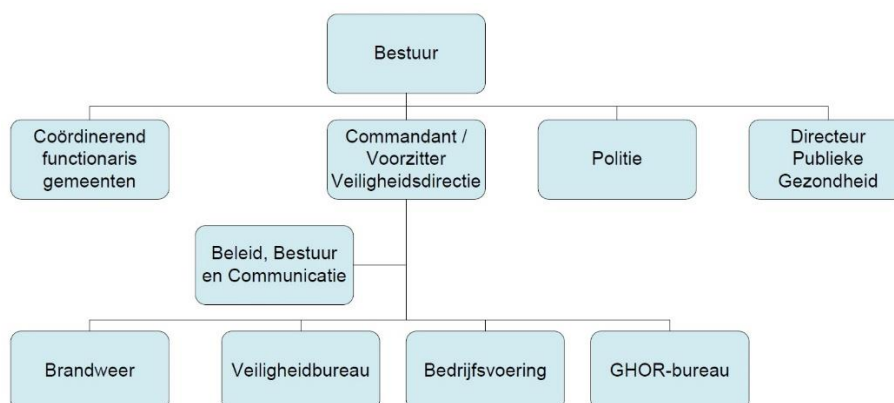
Bestuur

Coördinerend functionaris gemeenten

Commandant / Voorzitter Veiligheidsdirectie

Politie

Directeur Publieke Gezondheid

Beleid, Bestuur en Communicatie

Brandweer

Veiligheidbureau

Bedrijfsvoering

GHOR-bureau